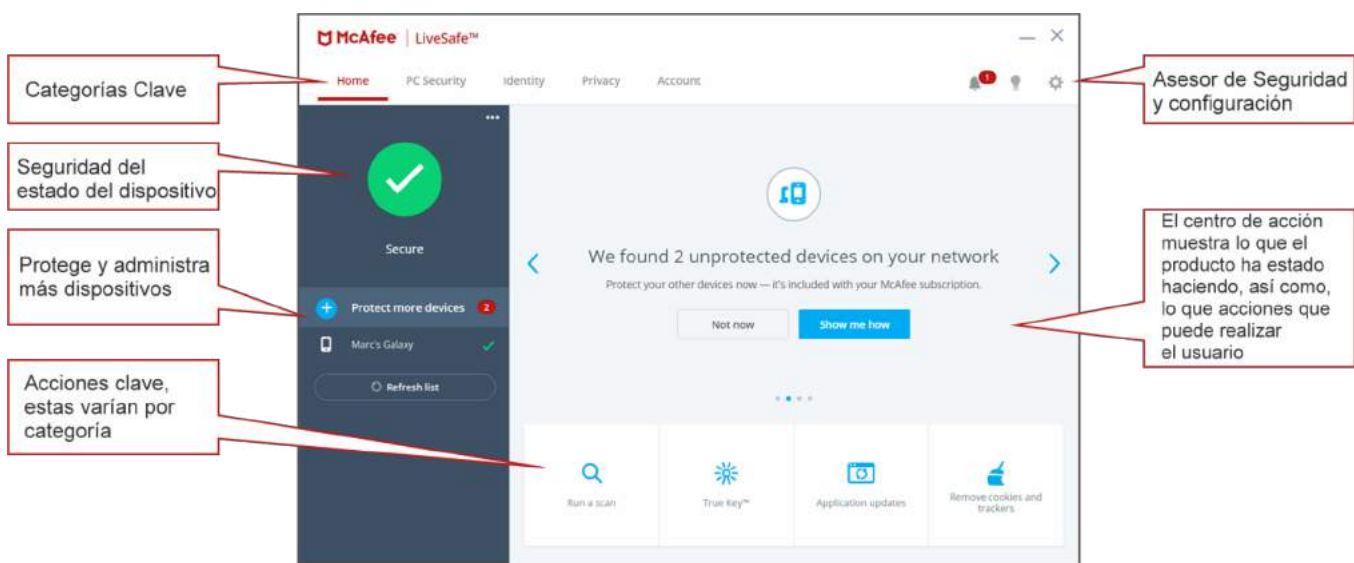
McAfee | LiveSafe™

Home PC Security Identity Privacy Account

1

Categorías Clave

Asesor de Seguridad y configuración

Seguridad del estado del dispositivo

Secure

Protege y administra más dispositivos

Protect more devices 2

Marc's Galaxy

Refresh list

We found 2 unprotected devices on your network

Protect your other devices now — it's included with your McAfee subscription.

Not now

Show me how

El centro de acción muestra lo que el producto ha estado haciendo, así como, lo que acciones que puede realizar el usuario

Acciones clave, estas varían por categoría

Run a scan

True Key™

Application updates

Remove cookies and trackers